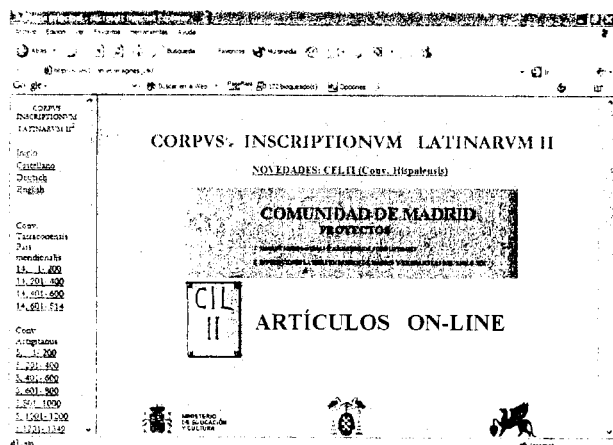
Archivo Edición Ver Favoritos Herramientas Ayuda

Atrás Búsqueda Favoritos Multimedia

Google Buscar en la Web Opciones

CORPVS INSCRIPTIONVM LATINARVM II²

Inicio
Castellano
Deutsch
English

Conv. Tarraconensis Pars meridionalis
14, 1-200
14, 201-400
14, 401-600
14, 601-814

Conv. Astigitanus
5, 1-200
5, 201-400
5, 401-600
5, 601-900
5, 901-1000
5, 1001-1200
5, 1201-1349

CORPVS INSCRIPTIONVM LATINARVM II

NOVEDADES: CIL II (Conv. Hispalensis)

COMUNIDAD DE MADRID
PROYECTOS
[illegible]
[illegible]

CIL II

ARTÍCULOS ON-LINE

MINISTERIO DE EDUCACIÓN Y CULTURA